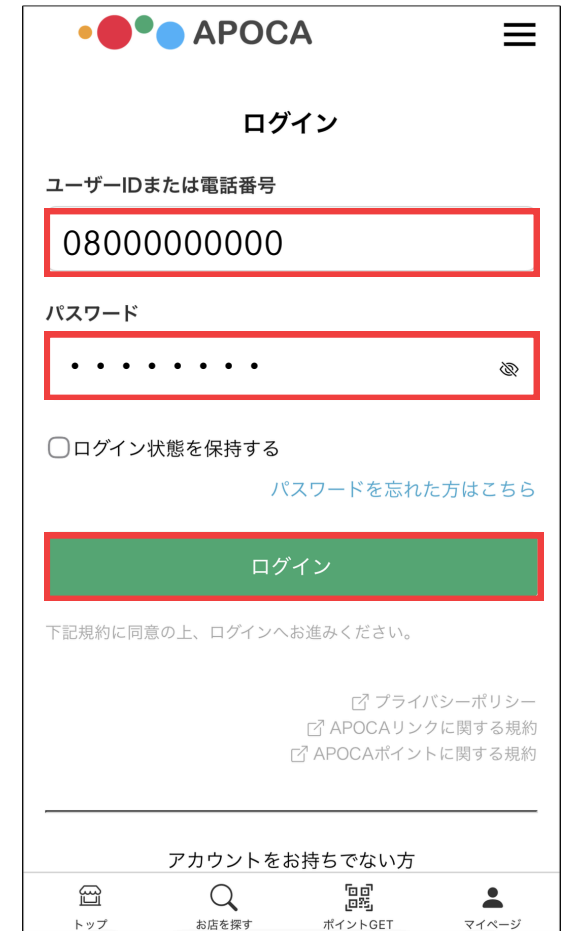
APOCA

ログイン

ユーザーIDまたは電話番号

08000000000

パスワード

••••••••

ログイン状態を保持する

パスワードを忘れた方はこちら

ログイン

下記規約に同意の上、ログインへお進みください。

プライバシーポリシー
APOCAリンクに関する規約
APOCAポイントに関する規約

アカウントをお持ちでない方

トップ
お店を探す
ポイントGET
マイページ